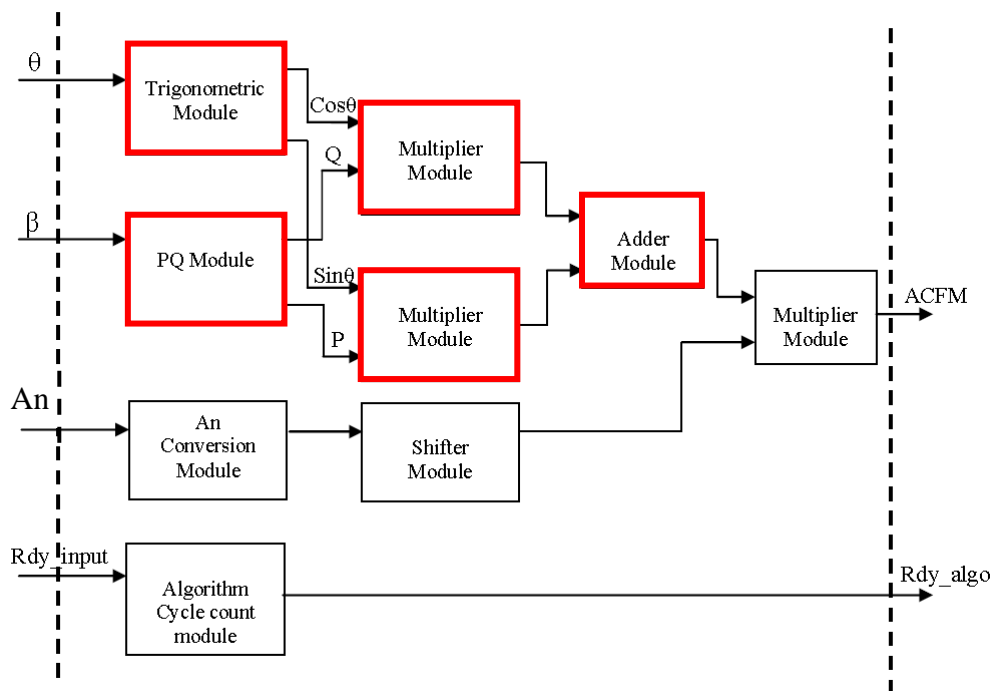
θ

Trigonometric Module

Cosθ

Multiplier Module

Q

β

PQ Module

Sinθ

P

Multiplier Module

Adder Module

Multiplier Module

ACFM

An

An Conversion Module

Shifter Module

Rdy_input

Algorithm Cycle count module

Rdy_algo